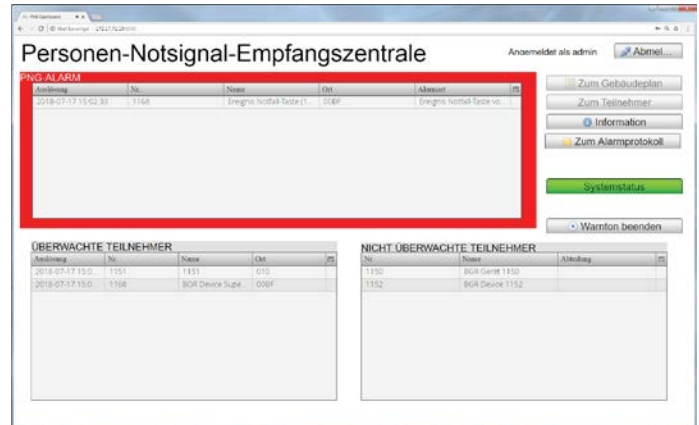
Personen-Notsignal-Empfangszentrale

Angemeldet als admin
Abmel...

PNG-ALARM

| Auslösung | Nr. | Name | Ort | Alarmart |
|---|---|---|---|---|
| 2018-07-17 15:02:33 | 1168 | Ereignis Notfall-Taste (1... | 008F | Ereignis Notfall-Taste vo... |

Zum Gebäudeplan
Zum Teilnehmer
Information
Zum Alarmprotokoll
Systemstatus
Warnton beenden

ÜBERWACHTE TEILNEHMER

| Auslösung | Nr. | Name | Ort |
|---|---|---|---|
| 2018-07-17 15:0... | 1151 | 1151 | 010 |
| 2018-07-17 15:0... | 1168 | BGR Device Supe... | 008F |

NICHT ÜBERWACHTE TEILNEHMER

| Nr. | Name | Abteilung |
|---|---|---|
| 1150 | BGR Gerät 1150 | |
| 1152 | BGR Device 1152 | |